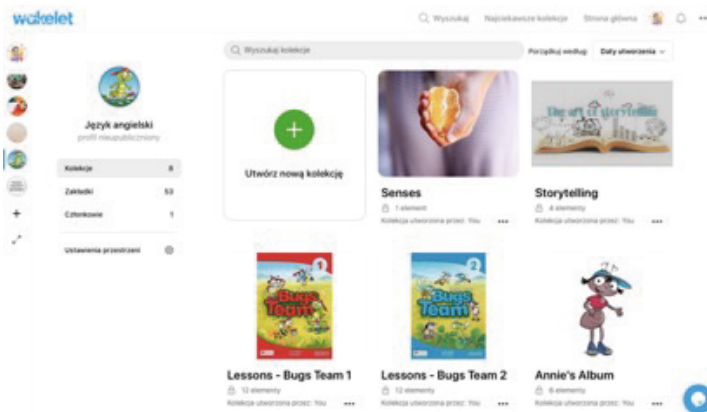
wakelet

Wyszukaj Najciekawsze kolekcje Strona główna

Wyszukaj kolekcje

Porządkuj według: Daty utworzenia

Język angielski
profil nieupubliczniony

Kolekcje 8
Zakładki 53
Członkowie 1

Ustawienia przestrzeni

Utwórz nową kolekcję

Senses
1 element
Kolekcja utworzona przez: You

The art of storytelling

Storytelling
4 elementy
Kolekcja utworzona przez: You

Bugs Team 1

Lessons - Bugs Team 1
12 elementy
Kolekcja utworzona przez: You

Bugs Team 2

Lessons - Bugs Team 2
12 elementy
Kolekcja utworzona przez: You

Annie's Album
6 elementy
Kolekcja utworzona przez: You